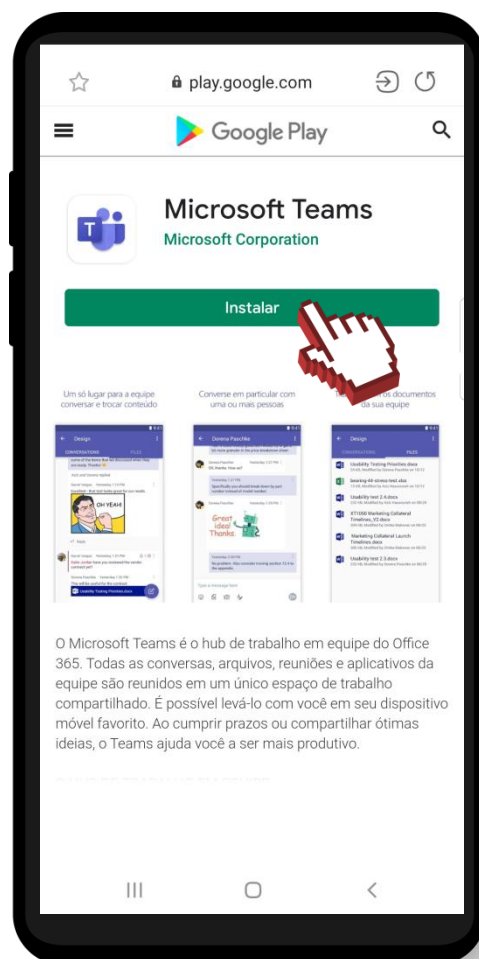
play.google.com

Google Play

Microsoft Teams
Microsoft Corporation

Instalar

Um só lugar para a equipe conversar e trocar conteúdo

Converse em particular com uma ou mais pessoas

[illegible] documentos da sua equipe

Design
CONVERSATIONS FILES

OH YEAH!

Usability Testing Priorities.docx

Devera Paschke

Great idea! Thanks.

Design
CONVERSATIONS FILES
Usability Testing Priorities.docx
Usability test 2.6.docx
Marketing Collateral Launch Timelines.docx
Usability test 2.5.docx

O Microsoft Teams é o hub de trabalho em equipe do Office 365. Todas as conversas, arquivos, reuniões e aplicativos da equipe são reunidos em um único espaço de trabalho compartilhado. É possível levá-lo com você em seu dispositivo móvel favorito. Ao cumprir prazos ou compartilhar ótimas ideias, o Teams ajuda você a ser mais produtivo.